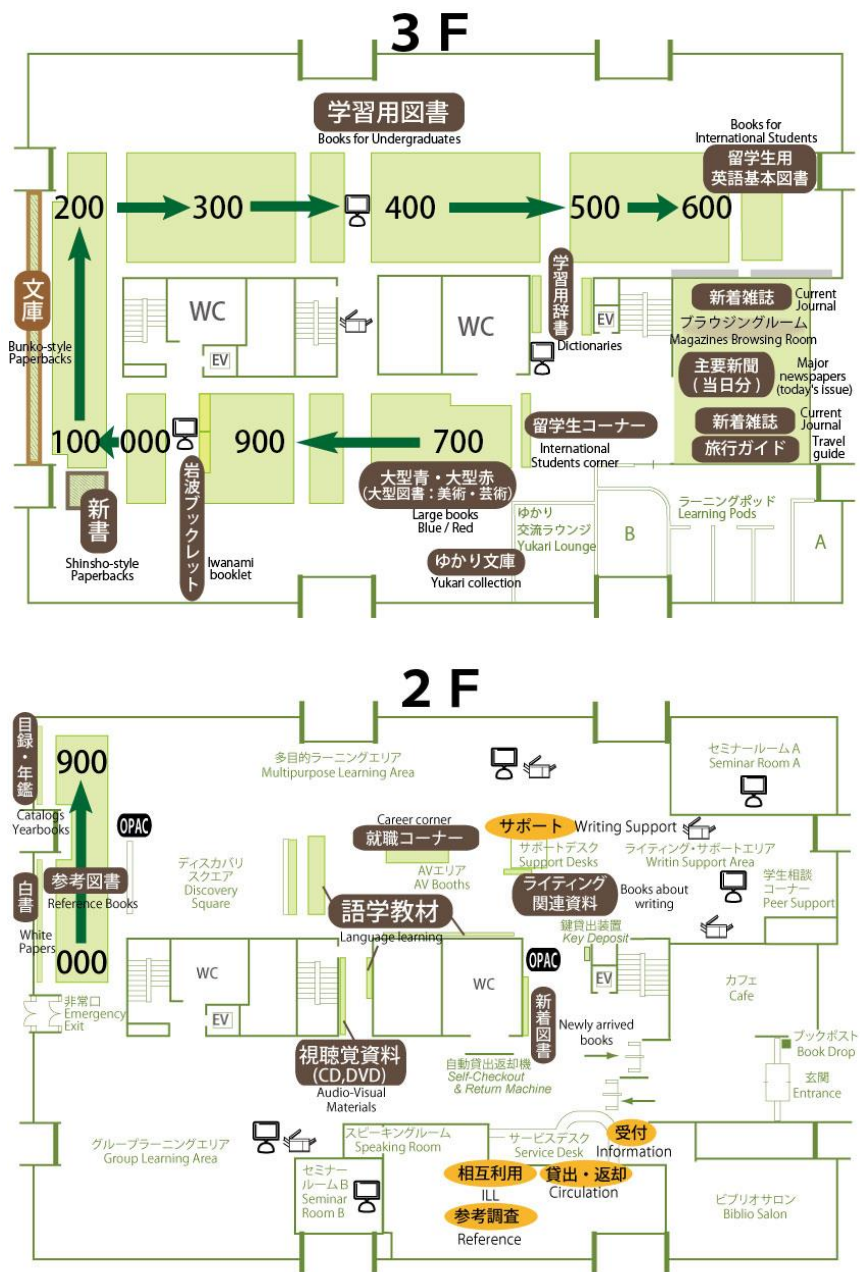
3 F

学習用図書
Books for Undergraduates

Books for International Students
留学生用
英語基本図書

200 300 400 500 600

文庫
Bunko-style Paperbacks

WC
EV
WC
学習用辞書
Dictionaries
EV

新着雑誌 Current Journal
ブラウジングルーム
Magazines Browsing Room
主要新聞
(当日分)
Major newspapers (today's Issue)
新着雑誌 Current Journal
旅行ガイド Travel guide

100 000 900 700

留学生コーナー
International Students corner

大型青・大型赤
(大型図書：美術・芸術)
Large books
Blue / Red

新書
Shinsho-style Paperbacks

岩波ブックレット
Iwanami booklet

ゆかり
交流ラウンジ
Yukari Lounge

ゆかり文庫
Yukari collection

B
ラーニングポッド
Learning Pods
A

2 F

目録・年鑑
Catalogs Yearbooks
900

多目的ラーニングエリア
Multipurpose Learning Area

セミナールームA
Seminar Room A

OPAC

Career corner
就職コーナー

サポート Writing Support
サポートデスク
Support Desks
ライティング・サポートエリア
Writin Support Area

学生相談コーナー
Peer Support

ディスカバリスクエア
Discovery Square

AVエリア
AV Booths

ライティング
関連資料
Books about writing

白書
White Papers
参考図書
Reference Books

語学教材
Language learning

鍵貸出装置
Key Deposit

000

WC
EV
WC
OPAC
EV

カフェ
Cafe

非常口
Emergency Exit

新着図書
Newly arrived books

ブックポスト
Book Drop

視聴覚資料
(CD,DVD)
Audio-Visual Materials

自動貸出返却機
Self-Checkout & Return Machine

玄関
Entrance

グループラーニングエリア
Group Learning Area

スピーキングルーム
Speaking Room

サービスデスク
Service Desk

受付
Information

セミナールームB
Seminar Room B

相互利用
ILL
貸出・返却
Circulation

参考調査
Reference

ビブリオサロン
Biblio Salon